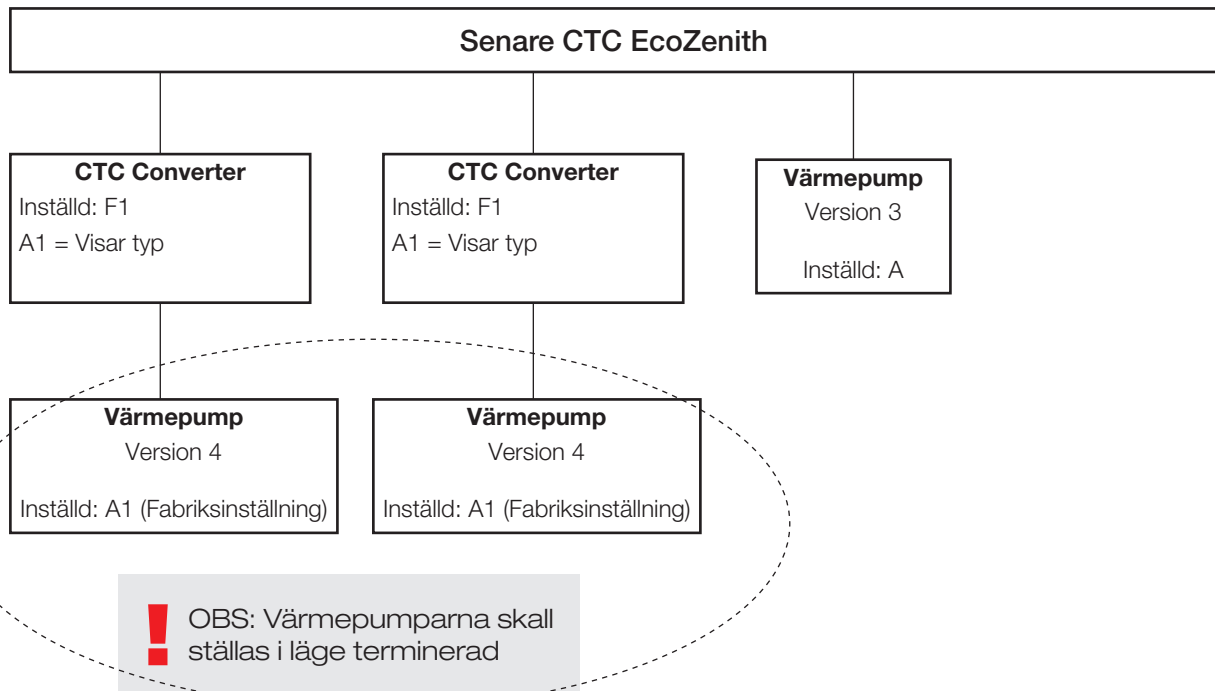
Senare CTC EcoZenith

CTC Converter
Inställd: F1
A1 = Visar typ

CTC Converter
Inställd: F1
A1 = Visar typ

Värmepump
Version 3
Inställd: A

Värmepump
Version 4
Inställd: A1 (Fabriksinställning)

Värmepump
Version 4
Inställd: A1 (Fabriksinställning)

!
OBS: Värmepumparna skall ställas i läge terminerad